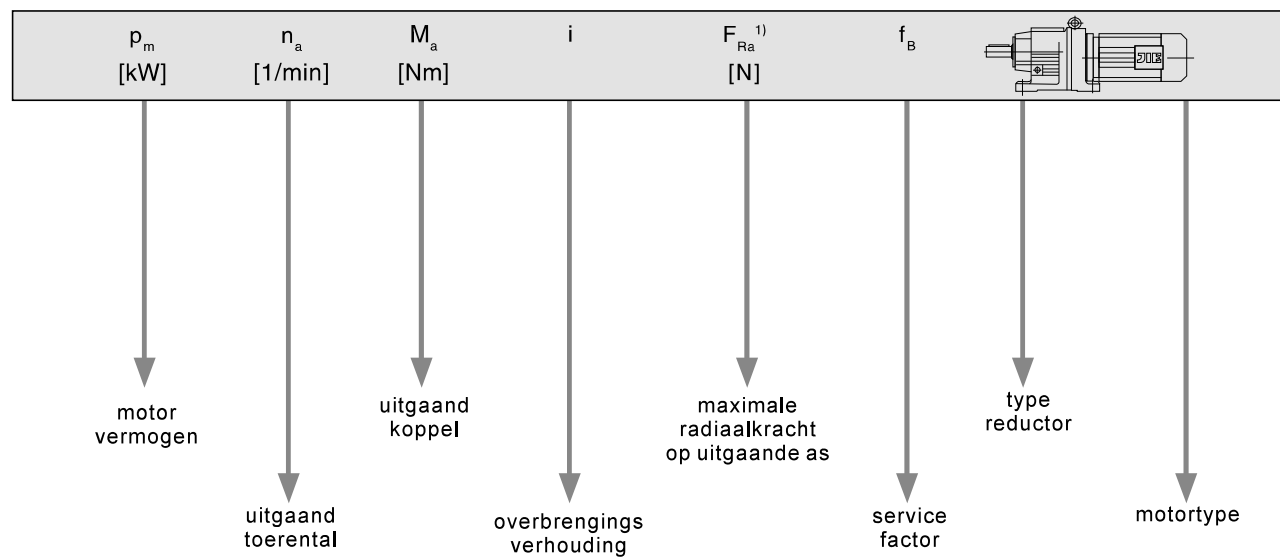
| $p_m$ [kW] | $n_a$ [1/min] | $M_a$ [Nm] | i | $F_{Ra}$ $^{1)}$ [N] | $f_B$ | |
|---|---|---|---|---|---|---|

motor vermogen

uitgaand toerental

uitgaand koppel

overbrengings verhouding

maximale radiaalkracht op uitgaande as

service factor

type reductor

motortype